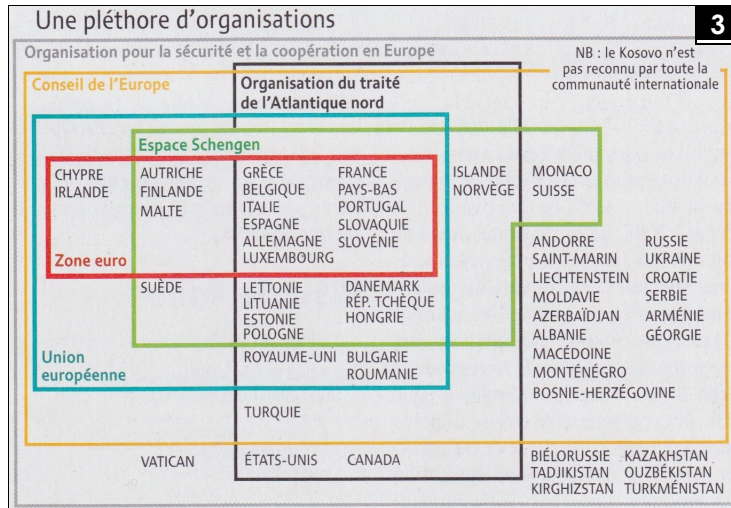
Une pléthore d'organisations

3

Organisation pour la sécurité et la coopération en Europe

NB : le Kosovo n'est pas reconnu par toute la communauté internationale

Conseil de l'Europe

Organisation du traité de l'Atlantique nord

Espace Schengen

Zone euro

Union européenne

CHYPRE
IRLANDE

AUTRICHE
FINLANDE
MALTE

GRÈCE
BELGIQUE
ITALIE
ESPAGNE
ALLEMAGNE
LUXEMBOURG

FRANCE
PAYS-BAS
PORTUGAL
SLOVAQUIE
SLOVÉNIE

ISLANDE
NORVÈGE

MONACO
SUISSE

SUÈDE

LETTONIE
LITUANIE
ESTONIE
POLOGNE

DANEMARK
RÉP. TCHÈQUE
HONGRIE

ROYAUME-UNI

BULGARIE
ROUMANIE

TURQUIE

ANDORRE
SAINT-MARIN
LIECHTENSTEIN
MOLDAVIE
AZERBAÏDJAN
ALBANIE
MACÉDOINE
MONTÉNÉGRO
BOSNIE-HERZÉGOVINE

RUSSIE
UKRAINE
CROATIE
SERBIE
ARMÉNIE
GÉORGIE

VATICAN

ÉTATS-UNIS

CANADA

BIÉLORUSSIE
TADJIKISTAN
KIRGHIZSTAN

KAZAKHSTAN
OUZBÉKISTAN
TURKMÉNISTAN